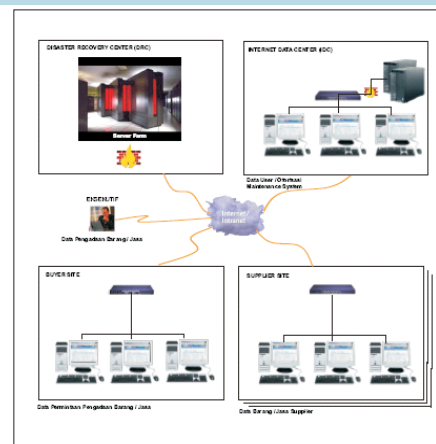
DISASTER RECOVERY CENTER (DRC)

Server Farm

INTERNET DATA CENTER (IDC)

Data User / Otorisasi Maintenance System

EKSEKUTIF

Data Pengadaan Barang / Jasa

Internet / Intranet

BUYER SITE

SUPPLIER SITE

Data Permintaan Pengadaan Barang / Jasa

Data Barang / Jasa Supplier